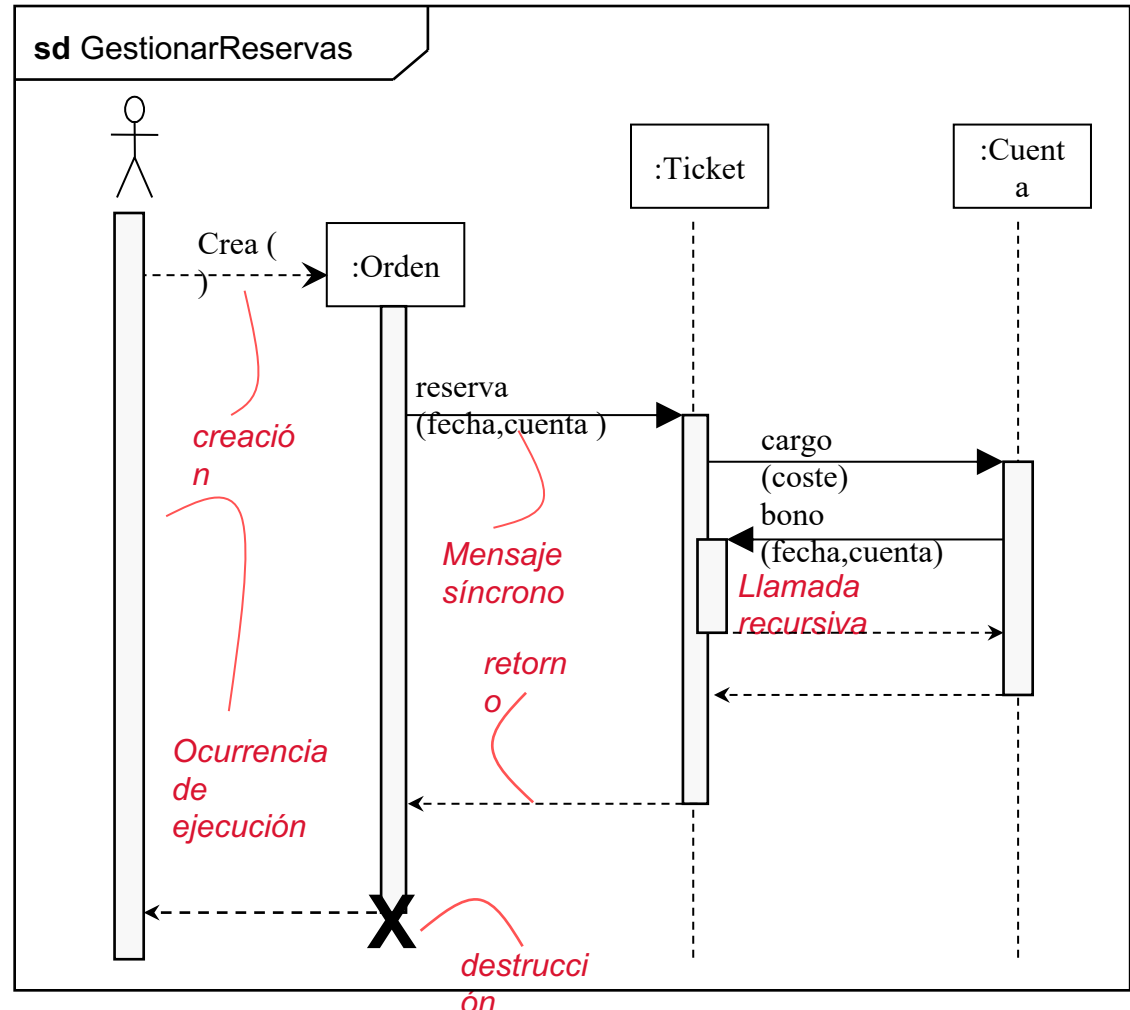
sd GestionarReservas

:Ticket

:Cuenta

Crea ( )

:Orden

reserva (fecha,cuenta )

cargo (coste)

bono (fecha,cuenta)

creación

Mensaje síncrono

Llamada recursiva

retorno

Ocurrencia de ejecución

X

destrucción